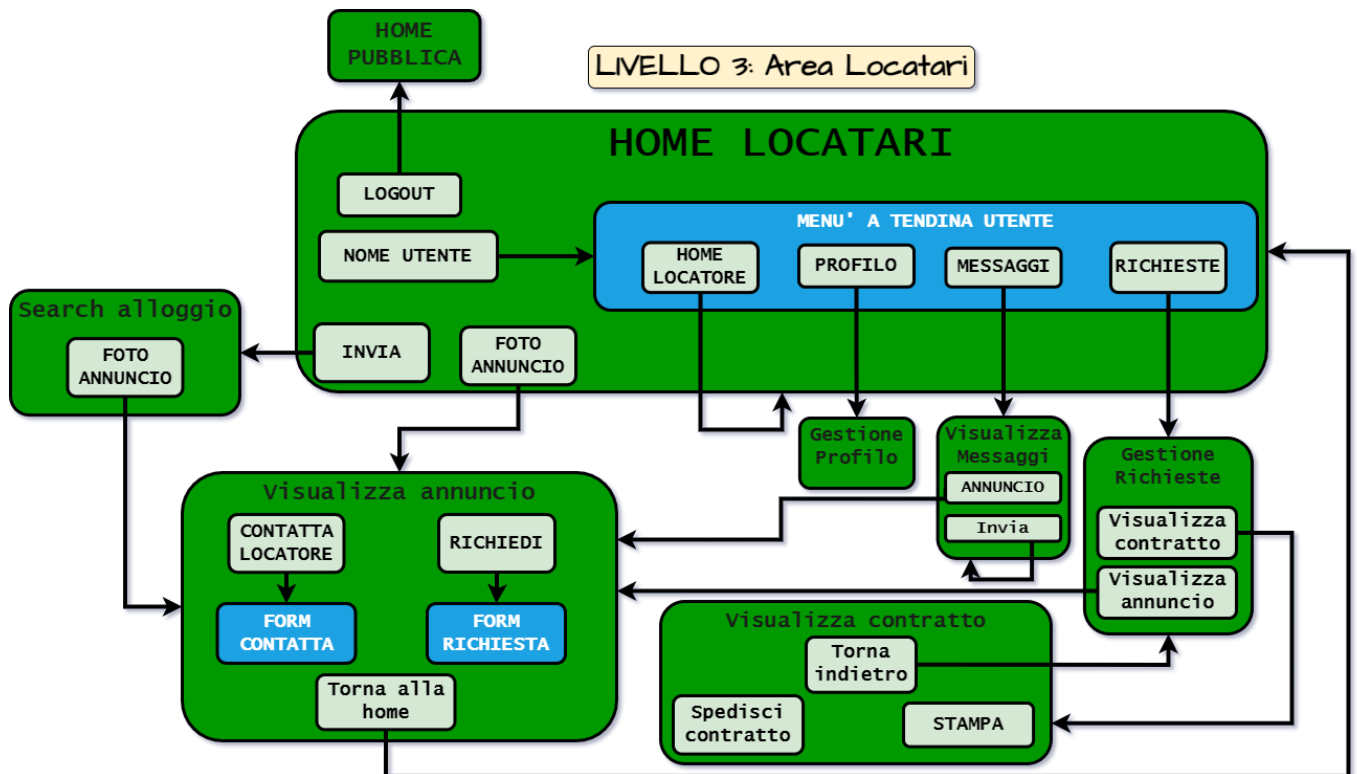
HOME PUBBLICA

LIVELLO 3: Area Locatari

HOME LOCATARI

LOGOUT

NOME UTENTE

MENU' A TENDINA UTENTE

HOME LOCATORE

PROFILO

MESSAGGI

RICHIESTE

Search alloggio

FOTO ANNUNCIO

INVIA

FOTO ANNUNCIO

Gestione Profilo

Visualizza Messaggi

ANNUNCIO

Invia

Gestione Richieste

Visualizza contratto

Visualizza annuncio

Visualizza annuncio

CONTATTA LOCATORE

RICHIEDI

FORM CONTATTA

FORM RICHIESTA

Torna alla home

Visualizza contratto

Torna indietro

Spedisci contratto

STAMPA